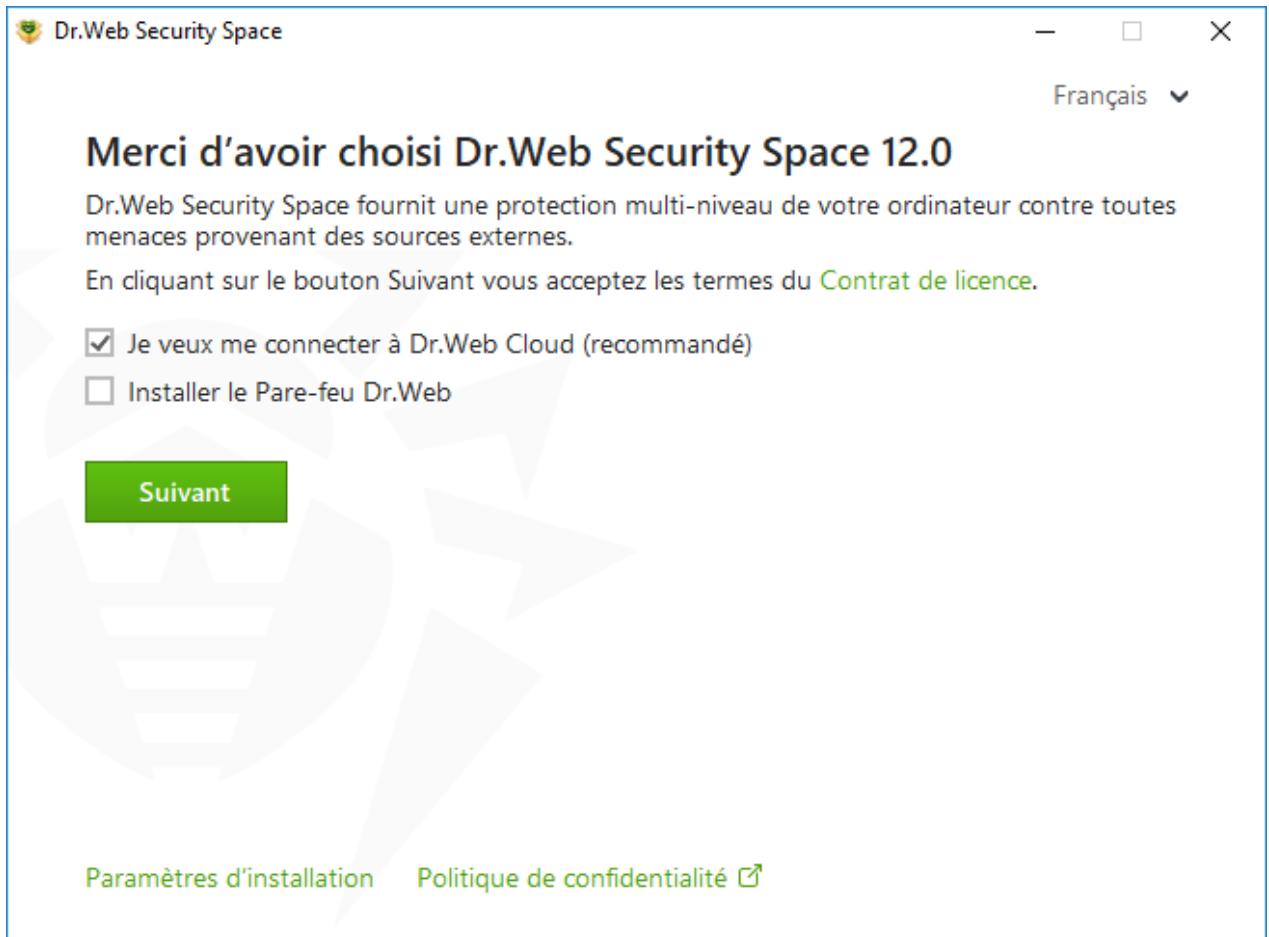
Dr.Web Security Space

Français

Merci d’avoir choisi Dr.Web Security Space 12.0

Dr.Web Security Space fournit une protection multi-niveau de votre ordinateur contre toutes menaces provenant des sources externes.

En cliquant sur le bouton Suivant vous acceptez les termes du Contrat de licence.

Je veux me connecter à Dr.Web Cloud (recommandé)

Installer le Pare-feu Dr.Web

Suivant

Paramètres d’installation Politique de confidentialité